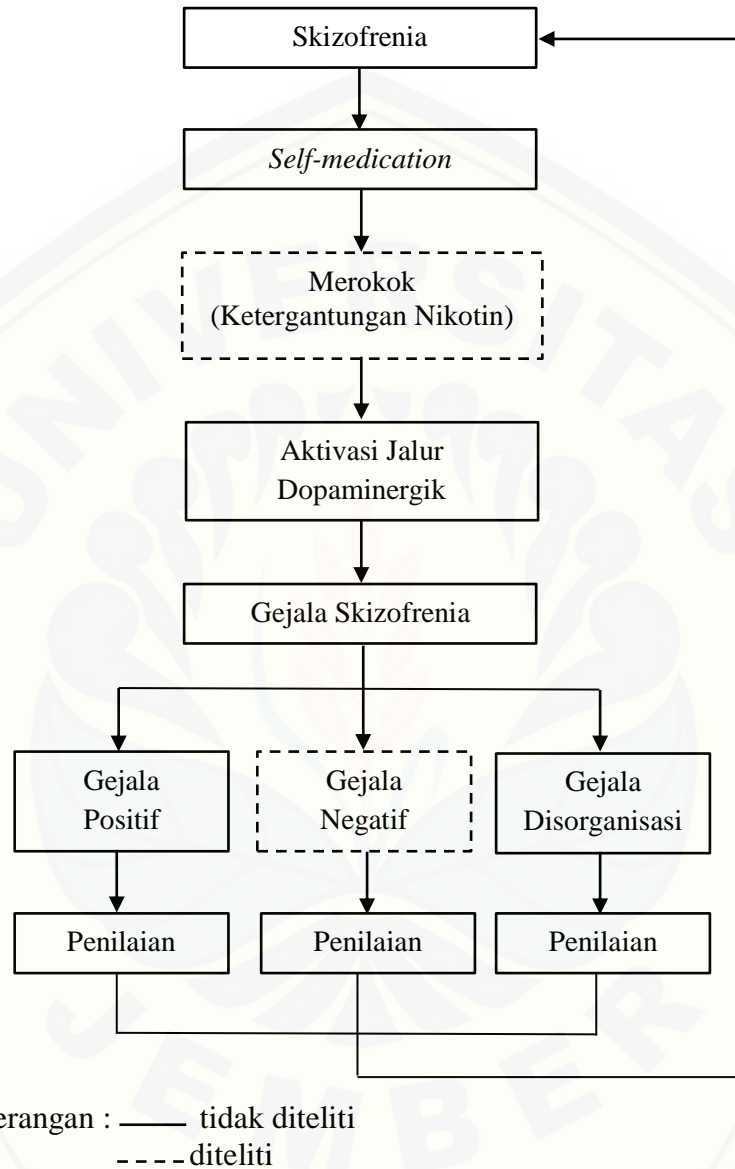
Skizofrenia

*Self-medication*

Merokok
(Ketergantungan Nikotin)

Aktivasi Jalur
Dopaminergik

Gejala Skizofrenia

Gejala
Positif

Gejala
Negatif

Gejala
Disorganisasi

Penilaian

Penilaian

Penilaian

erangan : ——— tidak diteliti
- - - - diteliti